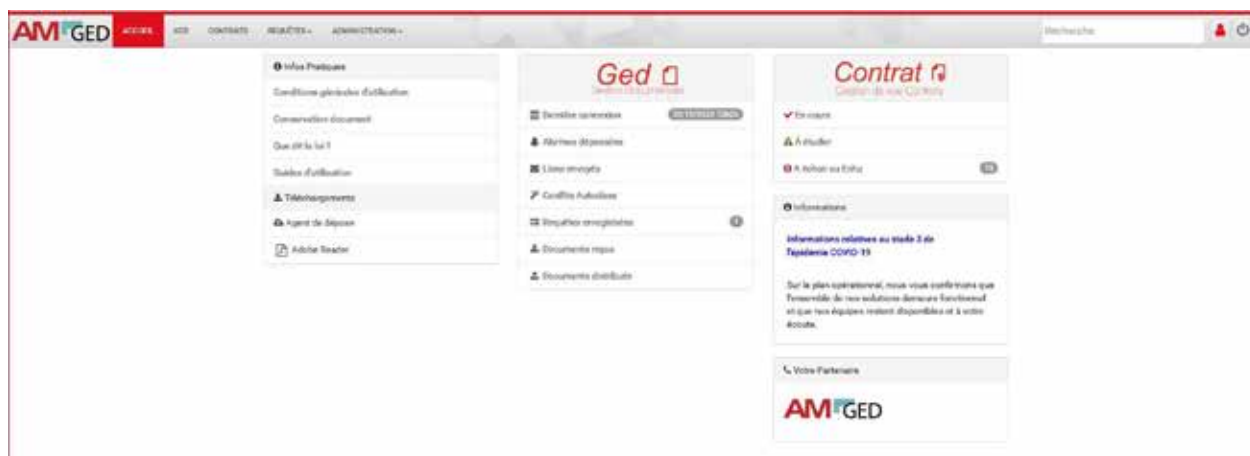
AMGED ACCUEIL GED CONTRATS REQUÊTES ADMINISTRATION

Recherche

Infos Pratiques

Conditions générales d'utilisation

Conservation document

Que dit la loi ?

Guides d'utilisation

Téléchargements

Agent de dépose

Adobe Reader

Ged
Gestion Documentaire

Dernière connexion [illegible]

Alertes déposées

Liens envoyés

Conflits Autorisés

Requêtes enregistrées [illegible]

Documents reçus

Documents distribués

Contrat
Gestion de vos Contrats

En cours

A étudier

A échoir ou Echu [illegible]

Informations

Informations relatives au stade 3 de l'épidémie COVID-19

Sur le plan opérationnel, nous vous confirmons que l'ensemble de nos solutions demeure fonctionnel et que nos équipes restent disponibles et à votre écoute.

Votre Partenaire

AMGED